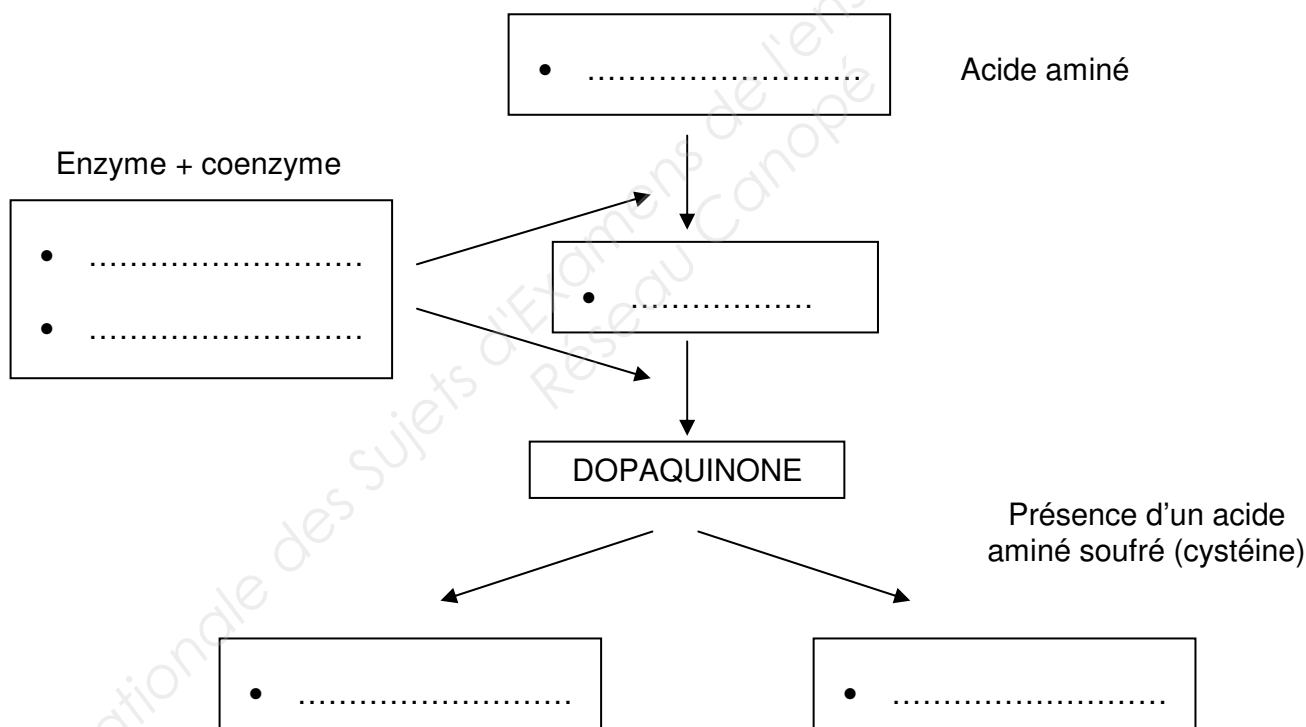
• ……………………… Acide aminé

Enzyme + coenzyme

• ………………………
• ………………………

• ………………

DOPAQUINONE

Présence d'un acide aminé soufré (cystéine)

• ………………………

• ………………………

Base Nationale des Sujets d'Examens de l'enseignement professionnel
Réseau Canopé